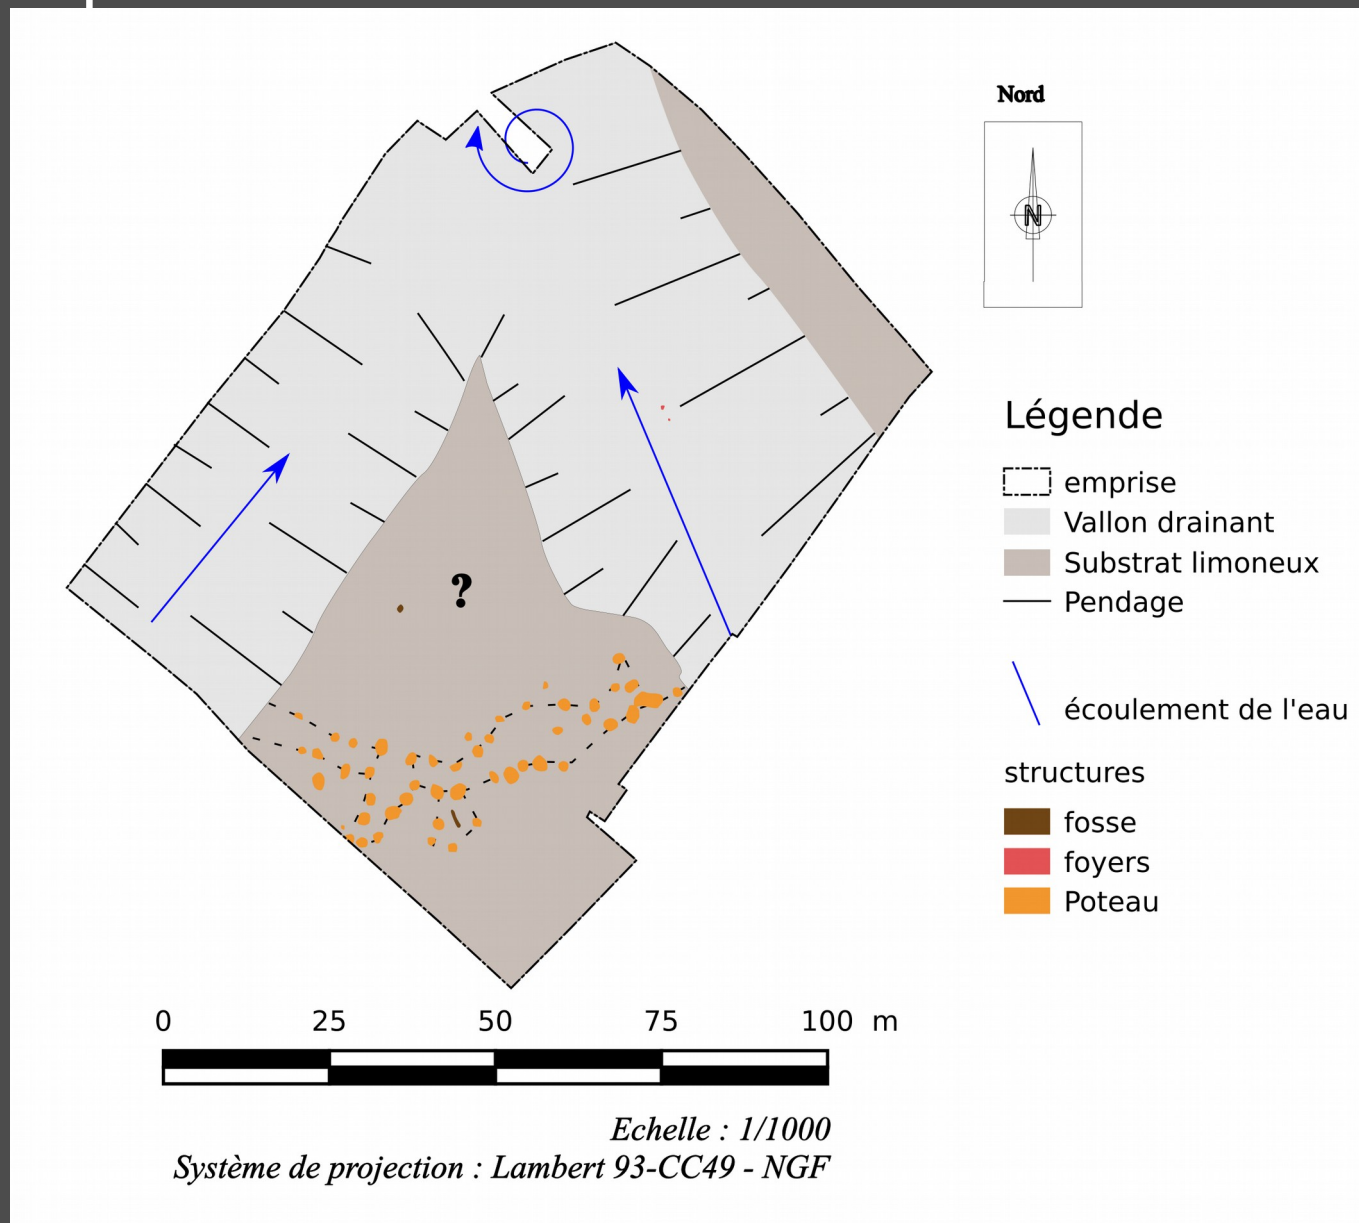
?

Nord

N

Légende

emprise

Vallon drainant

Substrat limoneux

Pendage

écoulement de l'eau

structures

fosse

foyers

Poteau

0 25 50 75 100 m

Echelle : 1/1000

Système de projection : Lambert 93-CC49 - NGF